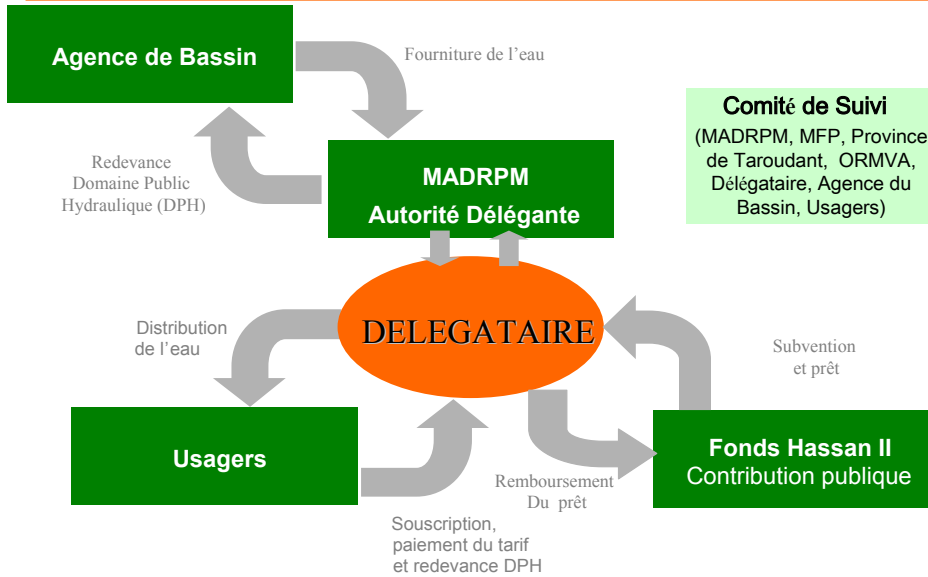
Agence de Bassin

Fourniture de l'eau

Comité de Suivi
(MADRPM, MFP, Province de Taroudant, ORMVA, Délégataire, Agence du Bassin, Usagers)

Redevance Domaine Public Hydraulique (DPH)

MADRPM
Autorité Délégante

DELEGATAIRE

Distribution de l'eau

Subvention et prêt

Usagers

Fonds Hassan II
Contribution publique

Remboursement Du prêt

Souscription, paiement du tarif et redevance DPH